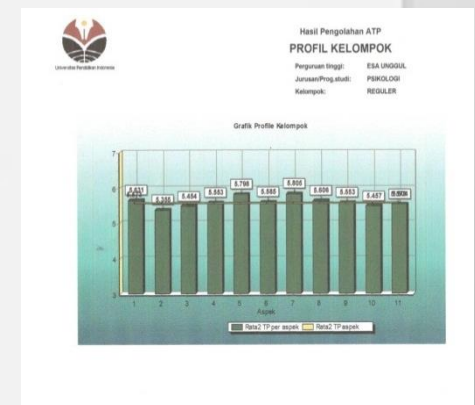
Universitas Pendidikan Indonesia

Hasil Pengolahan ATP
PROFIL KELOMPOK

Perguruan tinggi: ESA UNGGUL
Jurusan/Prog.studi: PSIKOLOGI
Kelompok: REGULER

Grafik Profile Kelompok

7
6
5
4
3

5.631 5.355 5.454 5.553 5.798 5.565 5.805 5.606 5.553 5.457 5.5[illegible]

1 2 3 4 5 6 7 8 9 10 11
Aspek

Rata2 TP per aspek Rata2 TP aspek